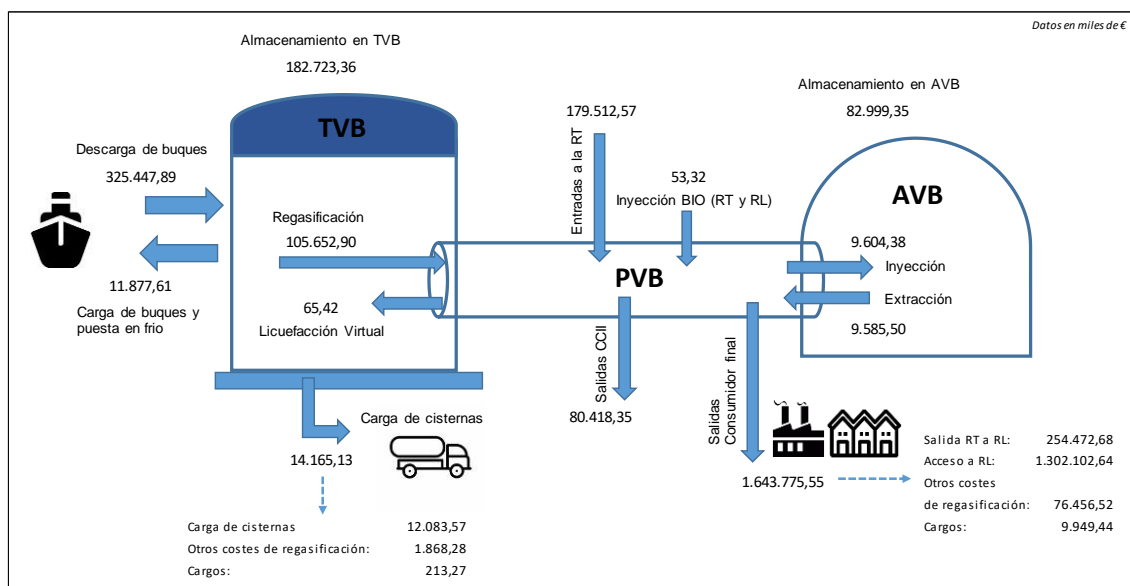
Datos en miles de €

Almacenamiento en TVB
182.723,36

TVB

Descarga de buques
325.447,89

11.877,61
Carga de buques y puesta en frio

Regasificación
105.652,90

65,42
Licuefacción Virtual

Entradas a la RT
179.512,57

53,32
Inyección BIO (RT y RL)

PVB

Almacenamiento en AVB
82.999,35

AVB

9.604,38
Inyección
Extracción
9.585,50

Salidas CCII
80.418,35

Salidas Consumidor final
1.643.775,55

Carga de cisternas
14.165,13

| | |
|---|---|
| Carga de cisternas | 12.083,57 |
| Otros costes de regasificación: | 1.868,28 |
| Cargos: | 213,27 |

| | |
|---|---|
| Salida RT a RL: | 254.472,68 |
| Acceso a RL: | 1.302.102,64 |
| Otros costes de regasificación: | 76.456,52 |
| Cargos: | 9.949,44 |